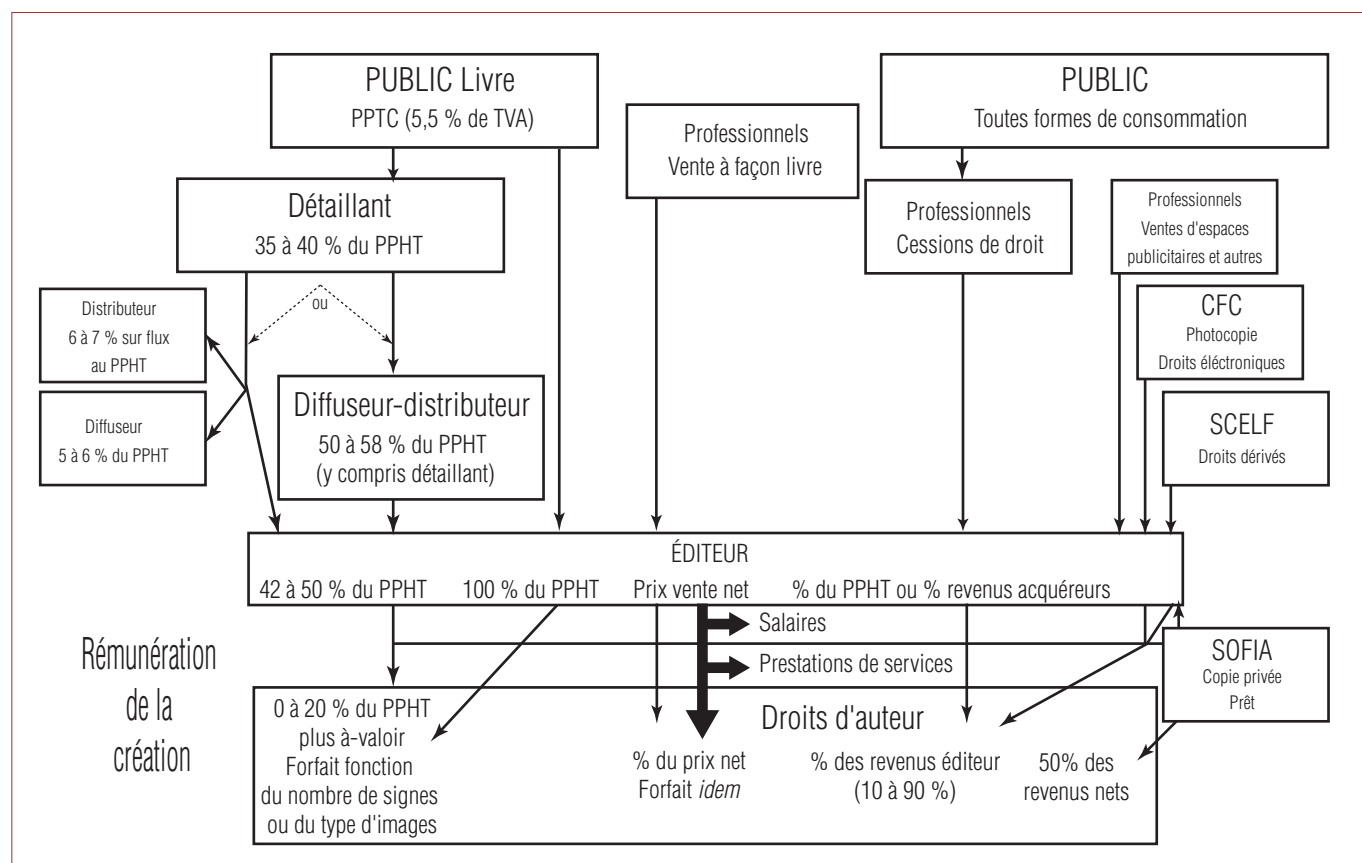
PUBLIC Livre
PPTC (5,5 % de TVA)

Professionnels
Vente à façon livre

PUBLIC
Toutes formes de consommation

Détaillant
35 à 40 % du PPHT

Professionnels
Cessions de droit

Professionnels
Ventes d'espaces publicitaires et autres

Distributeur
6 à 7 % sur flux au PPHT

ou

CFC
Photocopie
Droits éléctroniques

Diffuseur
5 à 6 % du PPHT

Diffuseur-distributeur
50 à 58 % du PPHT
(y compris détaillant)

SCELF
Droits dérivés

ÉDITEUR
42 à 50 % du PPHT 100 % du PPHT Prix vente net % du PPHT ou % revenus acquéreurs

Salaires

Prestations de services

Rémunération de la création

SOFIA
Copie privée
Prêt

0 à 20 % du PPHT plus à-valoir
Forfait fonction du nombre de signes ou du type d'images

Droits d'auteur

% du prix net
Forfait *idem*

% des revenus éditeur
(10 à 90 %)

50% des revenus nets